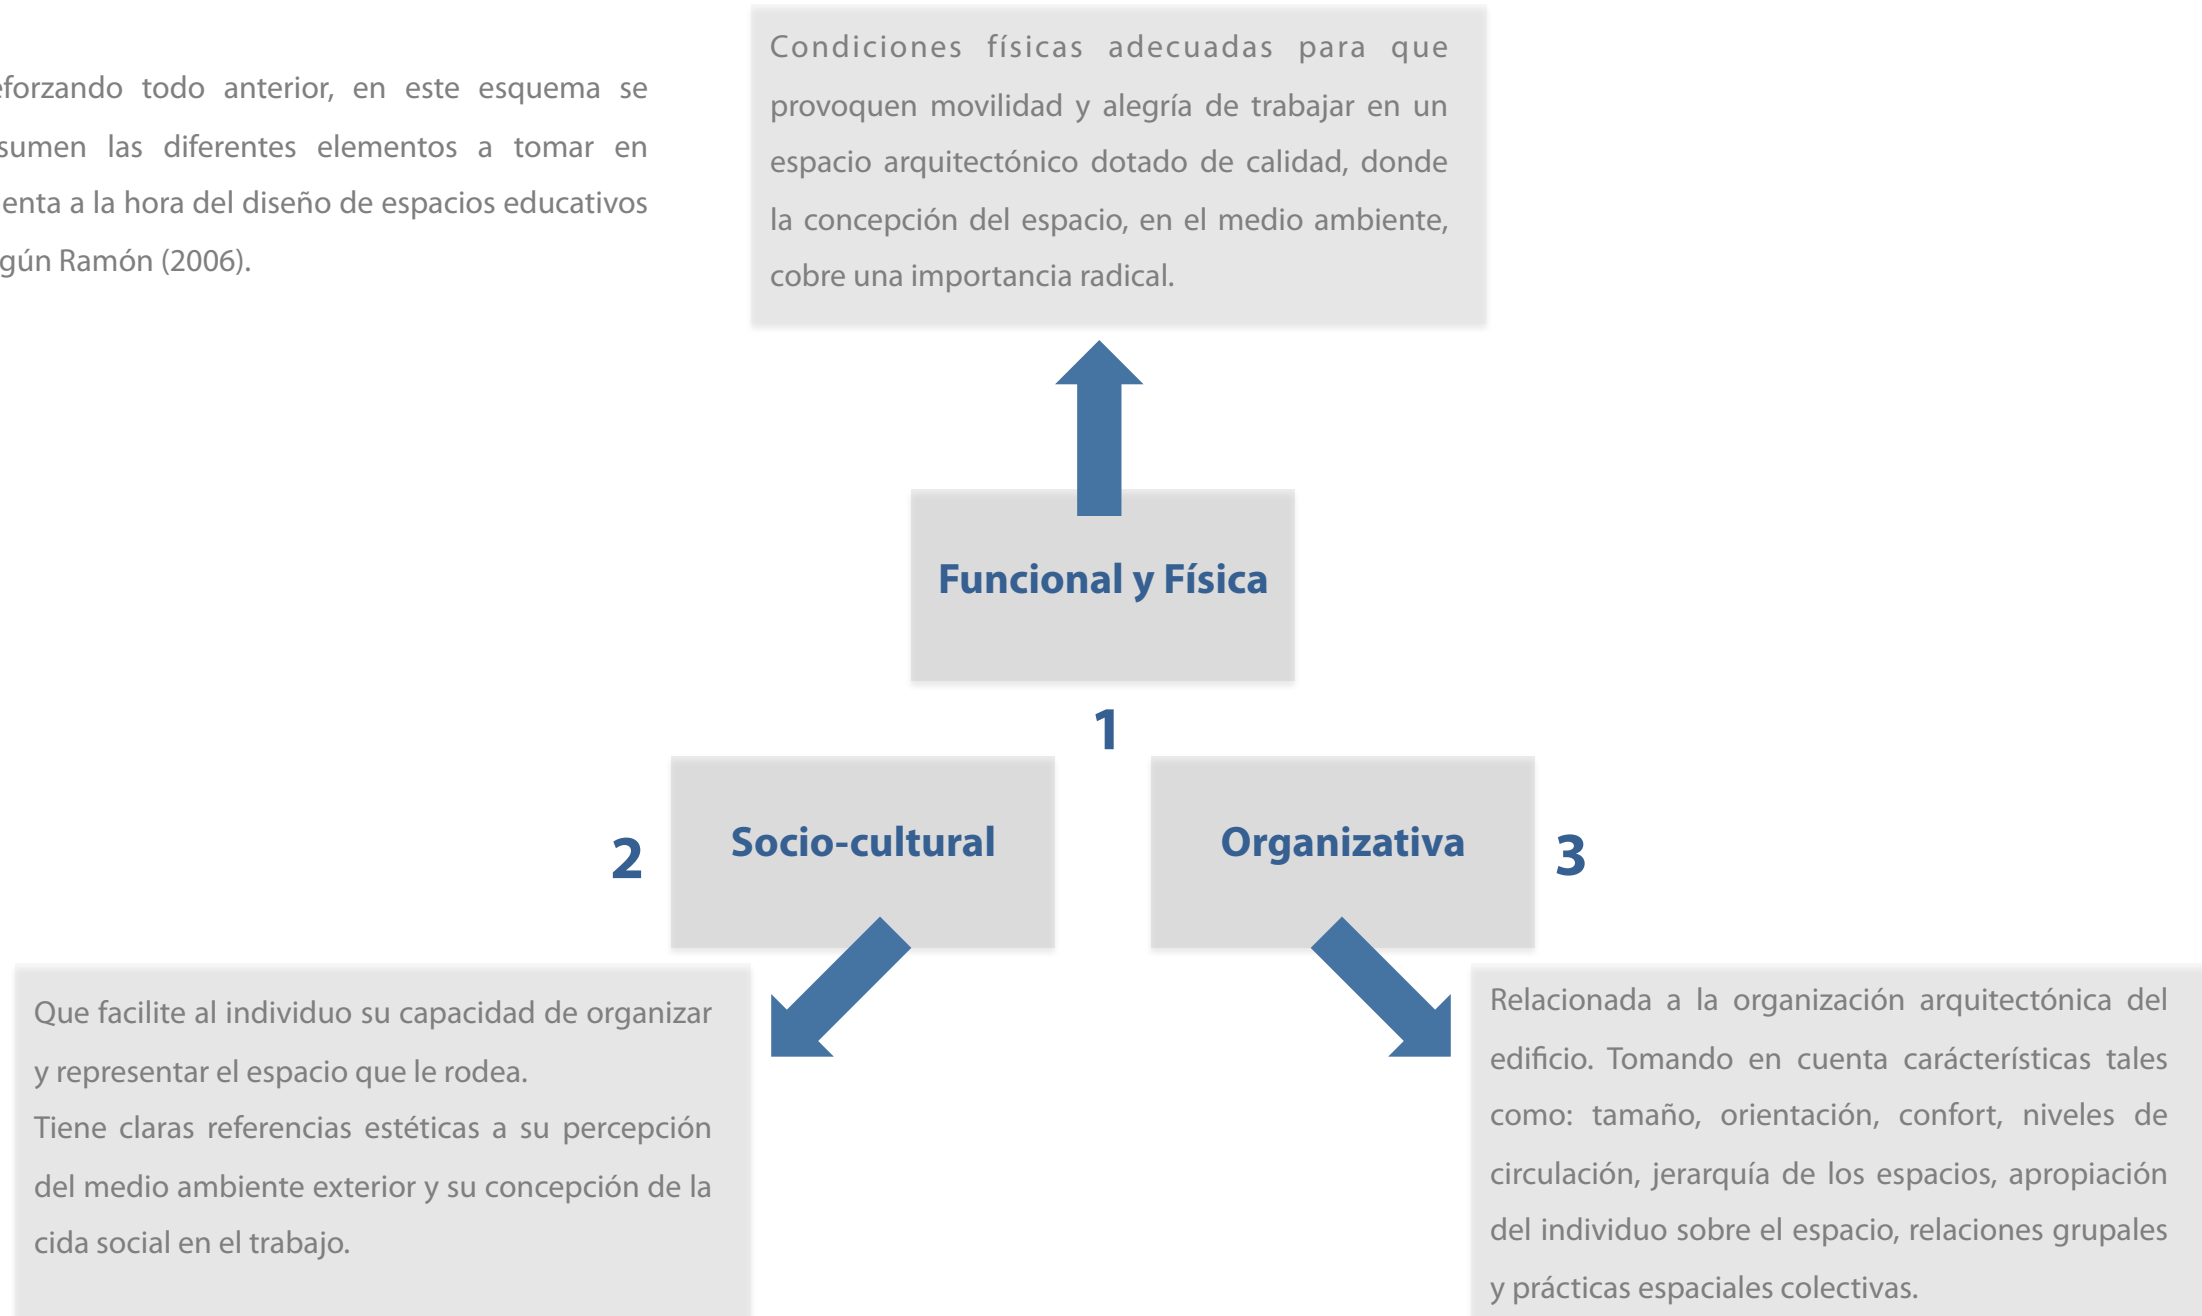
eforzando todo anterior, en este esquema se sumen las diferentes elementos a tomar en enta a la hora del diseño de espacios educativos gún Ramón (2006).

Condiciones físicas adecuadas para que provoquen movilidad y alegría de trabajar en un espacio arquitectónico dotado de calidad, donde la concepción del espacio, en el medio ambiente, cobre una importancia radical.

Funcional y Física

1

2

Socio-cultural

Organizativa

3

Que facilite al individuo su capacidad de organizar y representar el espacio que le rodea.
Tiene claras referencias estéticas a su percepción del medio ambiente exterior y su concepción de la cida social en el trabajo.

Relacionada a la organización arquitectónica del edificio. Tomando en cuenta carácterísticas tales como: tamaño, orientación, confort, niveles de circulación, jerarquía de los espacios, apropiación del individuo sobre el espacio, relaciones grupales y prácticas espaciales colectivas.